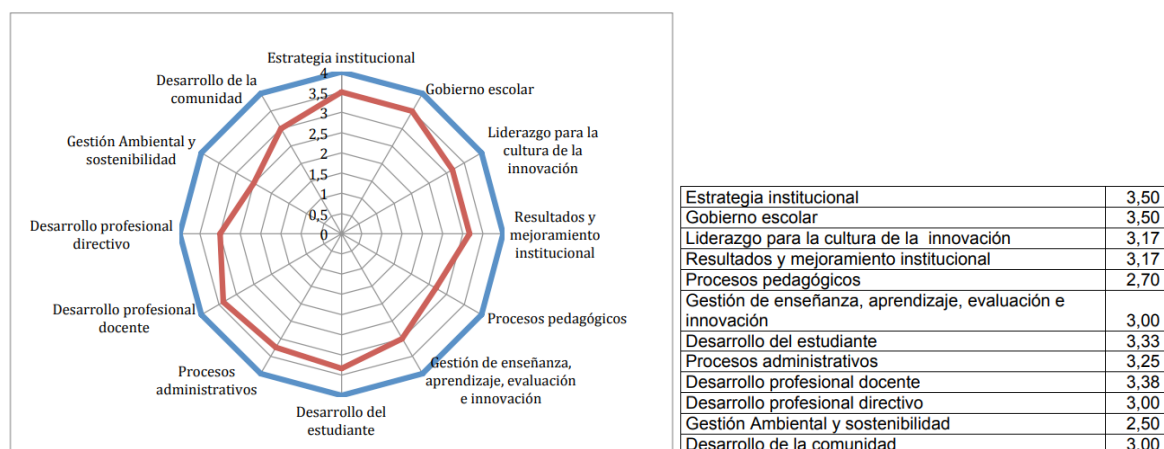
Estrategia institucional
4
3,5
3
2,5
2
1,5
1
0,5
0
Gobierno escolar
Liderazgo para la cultura de la innovación
Resultados y mejoramiento institucional
Procesos pedagógicos
Gestión de enseñanza, aprendizaje, evaluación e innovación
Desarrollo del estudiante
Procesos administrativos
Desarrollo profesional docente
Desarrollo profesional directivo
Gestión Ambiental y sostenibilidad
Desarrollo de la comunidad

| | |
|---|---|
| Estrategia institucional | 3,50 |
| Gobierno escolar | 3,50 |
| Liderazgo para la cultura de la innovación | 3,17 |
| Resultados y mejoramiento institucional | 3,17 |
| Procesos pedagógicos | 2,70 |
| Gestión de enseñanza, aprendizaje, evaluación e innovación | 3,00 |
| Desarrollo del estudiante | 3,33 |
| Procesos administrativos | 3,25 |
| Desarrollo profesional docente | 3,38 |
| Desarrollo profesional directivo | 3,00 |
| Gestión Ambiental y sostenibilidad | 2,50 |
| Desarrollo de la comunidad | 3,00 |